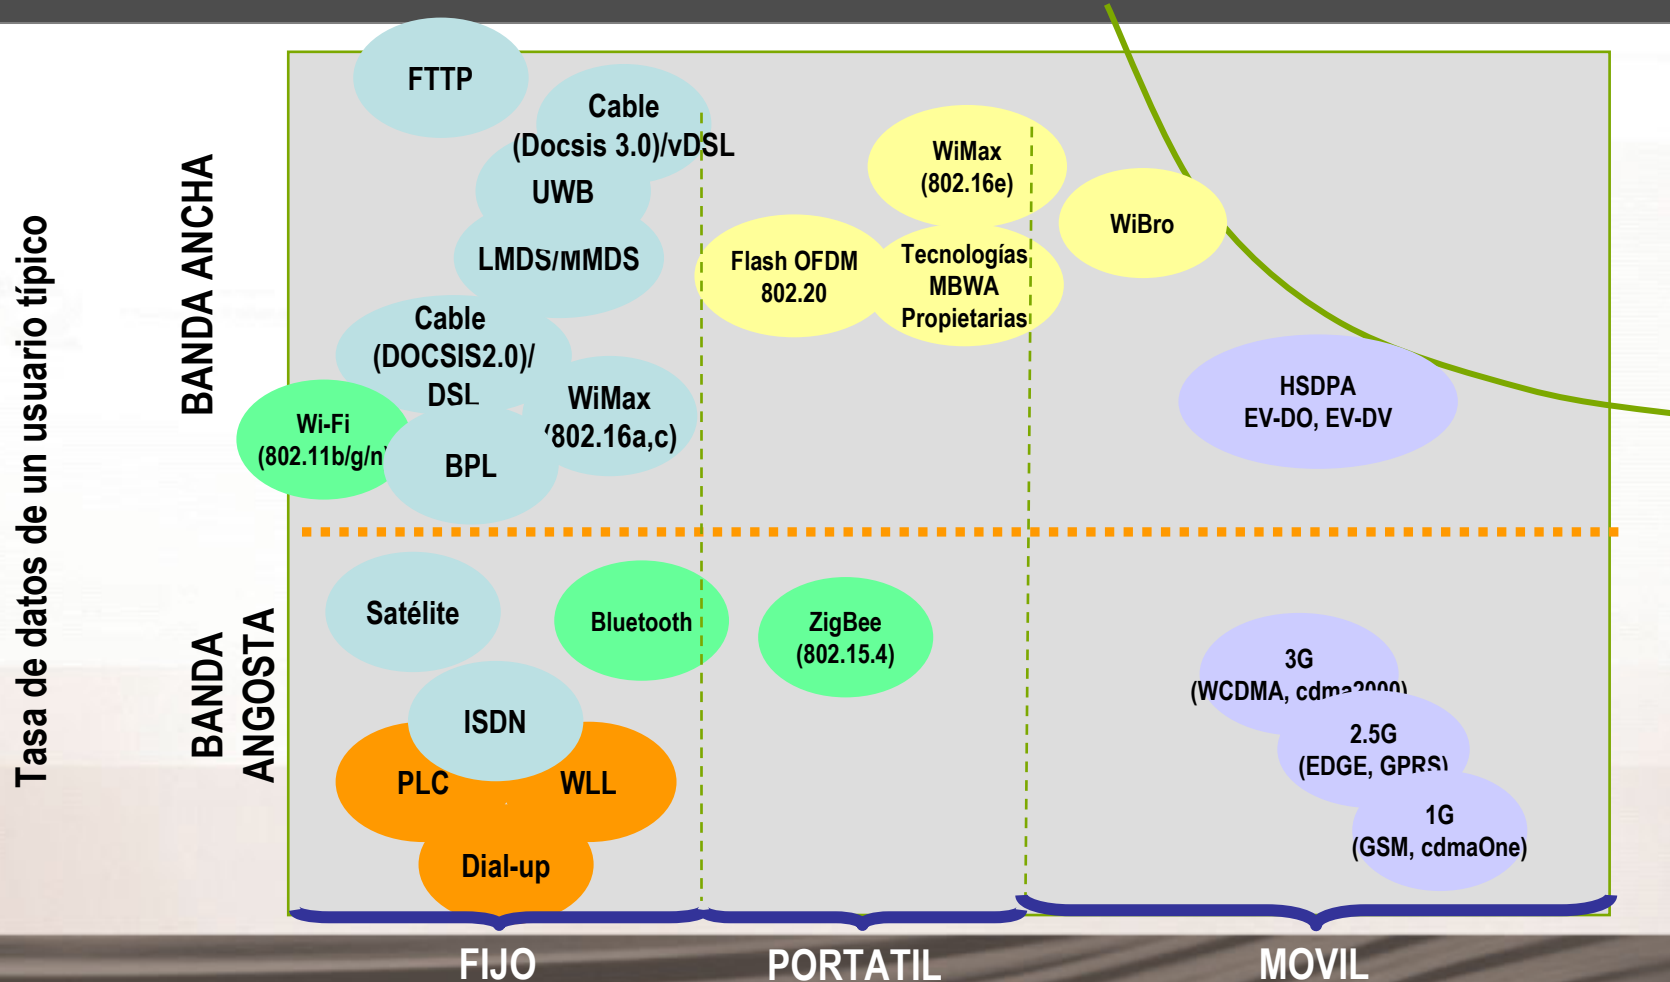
Tasa de datos de un usuario típico

BANDA ANCHA

FTTP

Cable (Docsis 3.0)/vDSL

UWB

LMDS/MMDS

Cable (DOCSIS2.0)/ DSL

WiMax '802.16a,c)

Wi-Fi (802.11b/g/n

BPL

WiMax (802.16e)

Flash OFDM 802.20

Tecnologías MBWA Propietarias

WiBro

HSDPA EV-DO, EV-DV

BANDA ANGOSTA

Satélite

Bluetooth

ZigBee (802.15.4)

ISDN

PLC

WLL

Dial-up

3G (WCDMA, cdma2000)

2.5G (EDGE, GPRS)

1G (GSM, cdmaOne)

FIJO

PORTATIL

MOVIL